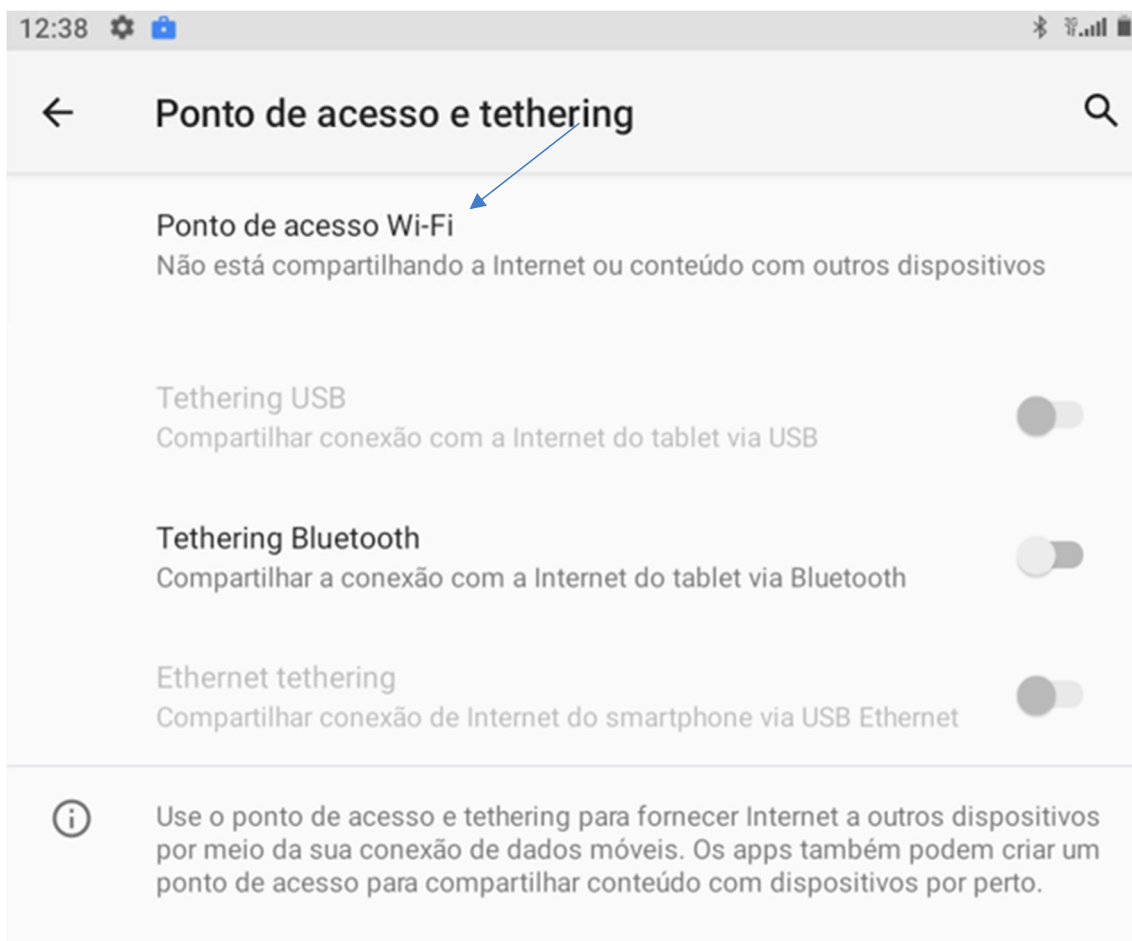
12:38

Ponto de acesso e tethering

Ponto de acesso Wi-Fi
Não está compartilhando a Internet ou conteúdo com outros dispositivos

Tethering USB
Compartilhar conexão com a Internet do tablet via USB

Tethering Bluetooth
Compartilhar a conexão com a Internet do tablet via Bluetooth

Ethernet tethering
Compartilhar conexão de Internet do smartphone via USB Ethernet

Use o ponto de acesso e tethering para fornecer Internet a outros dispositivos por meio da sua conexão de dados móveis. Os apps também podem criar um ponto de acesso para compartilhar conteúdo com dispositivos por perto.